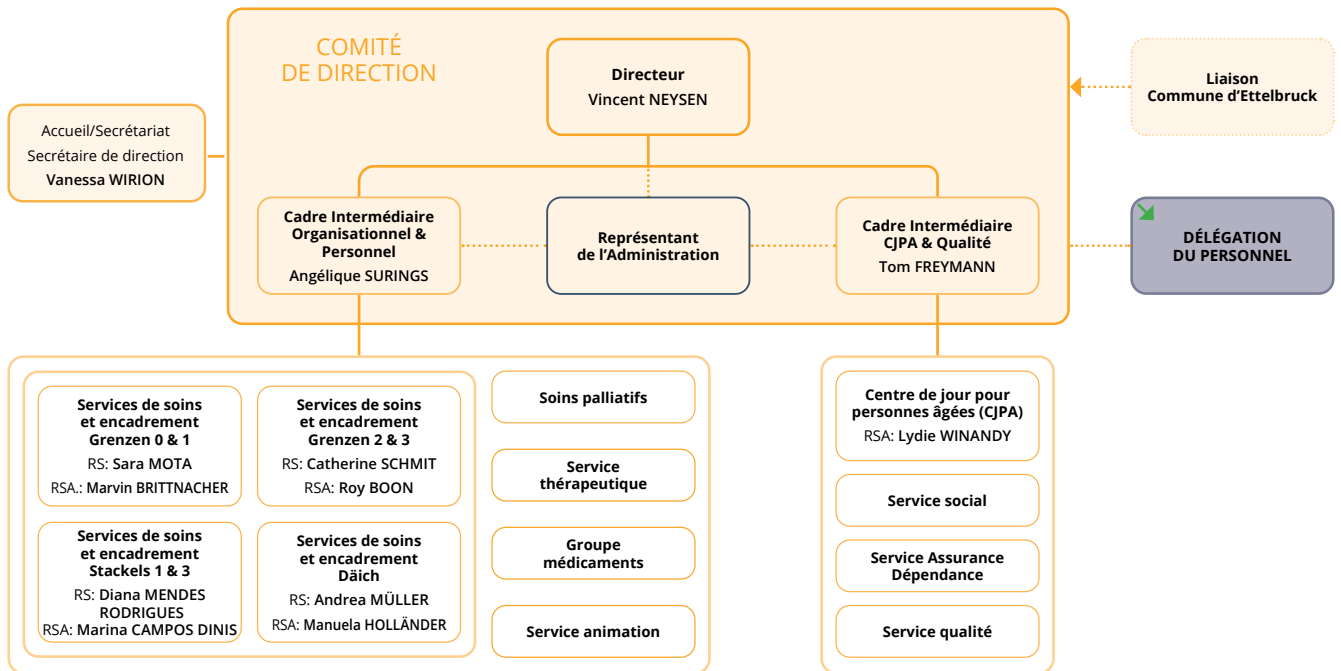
COMITÉ DE DIRECTION

Directeur
Vincent NEYSEN

Liaison
Commune d'Ettelbruck

Accueil/Secrétariat
Secrétaire de direction
Vanessa WIRION

Cadre Intermédiaire Organisationnel & Personnel
Angélique SURINGS

Représentant de l'Administration

Cadre Intermédiaire CJPA & Qualité
Tom FREYMANN

DÉLÉGATION DU PERSONNEL

Services de soins et encadrement Grenzen 0 & 1
RS: Sara MOTA
RSA.: Marvin BRITTNACHER

Services de soins et encadrement Grenzen 2 & 3
RS: Catherine SCHMIT
RSA: Roy BOON

Services de soins et encadrement Stackels 1 & 3
RS: Diana MENDES RODRIGUES
RSA: Marina CAMPOS DINIS

Services de soins et encadrement Däich
RS: Andrea MÜLLER
RSA: Manuela HOLLÄNDER

Soins palliatifs

Service thérapeutique

Groupe médicaments

Service animation

Centre de jour pour personnes âgées (CJPA)
RSA: Lydie WINANDY

Service social

Service Assurance Dépendance

Service qualité